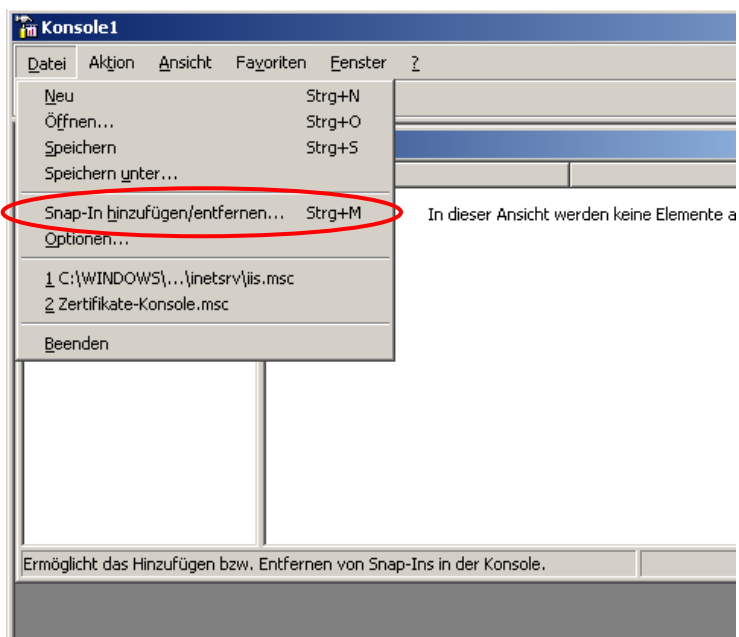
Konsole1

Datei Aktion Ansicht Favoriten Fenster ?

Neu Strg+N
Öffnen... Strg+O
Speichern Strg+S
Speichern unter...

Snap-In hinzufügen/entfernen... Strg+M
Optionen...

1 C:\WINDOWS\...\inetsrv\iis.msc
2 Zertifikate-Konsole.msc

Beenden

In dieser Ansicht werden keine Elemente a

Ermöglicht das Hinzufügen bzw. Entfernen von Snap-Ins in der Konsole.